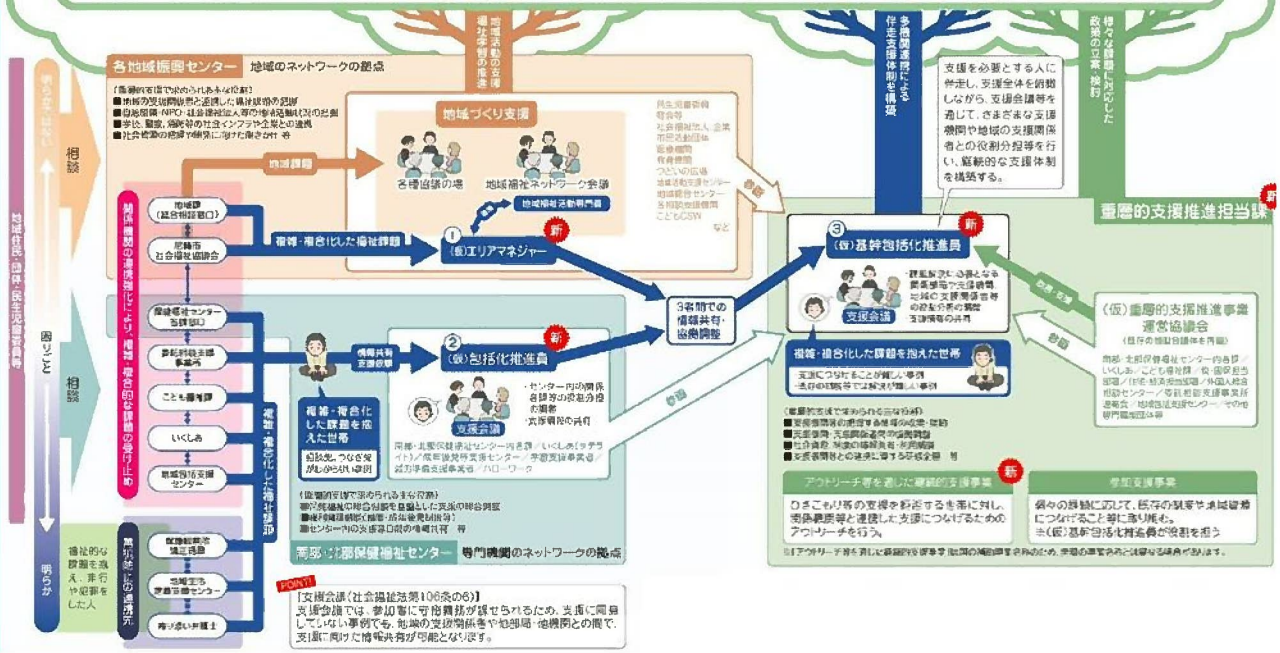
地域住民・団体・民生児童委員等

明らかでない

相談

困りごと

相談

明らか

福祉的な課題を抱え、非行や犯罪をした人

各地域振興センター　地域のネットワークの拠点

〔各地域で求められる主な役割〕
■地域の支援関係者と連携した課題把握の把握
■自治会組織・NPO・社会福祉法人等の地域活動との連携
■学校、警察、商業等の社会インフラとの連携
■社会資源の開発や開発に向けた働きかけ　等

地域活動の支援・地域福祉の推進

地域課題

地域づくり支援

各種協議の場

地域福祉ネットワーク会議

地域福祉活動専門員

民生児童委員
自治会
社会福祉法人、企業
市民活動団体
医療機関
教育機関
つどいの広場
地域活動支援センター
地域包括支援センター
各相談支援機関
こどもCSW
など

参画

多機関連携による伴走支援体制の構築

支援を必要とする人に伴走し、支援全体を俯瞰しながら、支援会議等を通じて、さまざまな支援機関や地域の支援関係者との役割分担等を行い、重層的な支援体制を構築する。

様々な課題に対応した政策の立案・検討

重層的支援推進担当課 新

関係機関の連携強化により、複雑・複合的な課題の受け止め

地域課（総合相談窓口）

尼崎市社会福祉協議会

複雑・複合化した福祉課題

① (仮)エリアマネジャー 新

保健福祉センター（各課窓口）

障害者支援課・事業所

こども相談課

いくしあ

地域包括支援センター

複雑・複合化した福祉課題

福祉事務所・保護課

地域生活定着支援センター

保護観察所・保護司

更生保護の連携先

情報共有・支援調整

複雑・複合化した課題を抱えた世帯

相談先へつなぎ支援が必要かもしれない課題

② (仮)包括化推進員 新

・センター内の関係各課等の役割分担の調整
・支援情報の共有

支援会議

南部・北部保健福祉センター内各課／いくしあ（ティーン）／成年後見等支援センター／学習支援事業者／就労準備支援事業者／ハローワーク

〔各課職員に求められる主な役割〕
■部門横断的な課題の連携した支援の総合調整
■権利擁護関係（権利・成年後見制度等）
■センター内の支援担当課の情報共有　等

南部・北部保健福祉センター　専門機関のネットワークの拠点

3者間での情報共有・役割調整

参画

③ (仮)基幹包括化推進員 新

・課題解決に必要となる関係機関や支援情報、地域の支援関係者等の役割分担の調整
・支援情報の共有

支援会議

複雑・複合化した課題を抱えた世帯

支援につなげることが難しい事例
・既存の制度では解決が難しい事例

〔重層的支援で求められる主な役割〕
■重層的支援の推進する体制の構築・運用
■支援関係・支援関係者間の役割調整
■社会資源・制度の開発や提言・創出
■支援機関等との連携に関する研修会開催　等

(仮)重層的支援推進事業運営協議会
（既存の協議体を再編）

南部・北部保健福祉センター内各課／いくしあ／こども相談課／社会福祉協議会／地域包括支援センター／障害者支援事業所／外国人総合相談センター／生活困窮者支援事業者／地域包括支援センター／その他専門機関団体

助言・支援

参画

アウトリーチ等を通じた継続的支援事業 新

ひきこもり等の支援を拒否する事案に対し、関係機関等と連携した支援につなげるためのアウトリーチを行う。

参加支援事業

個々の課題に応じて、既存の制度や地域資源につなげることが難しい事例に取り組む。
また、地域や民間事業者が役割を担う

※アウトリーチ等を通じた継続的支援事業の実施には関係機関等の協力が必要です。

POINT!
「支援会議（社会福祉法第106条の6）」
支援会議では、参加者に守秘義務が課せられるため、支援に同意していない事例でも、地域の支援関係者や地域・他機関との間で、支援に向けた情報共有が可能となります。